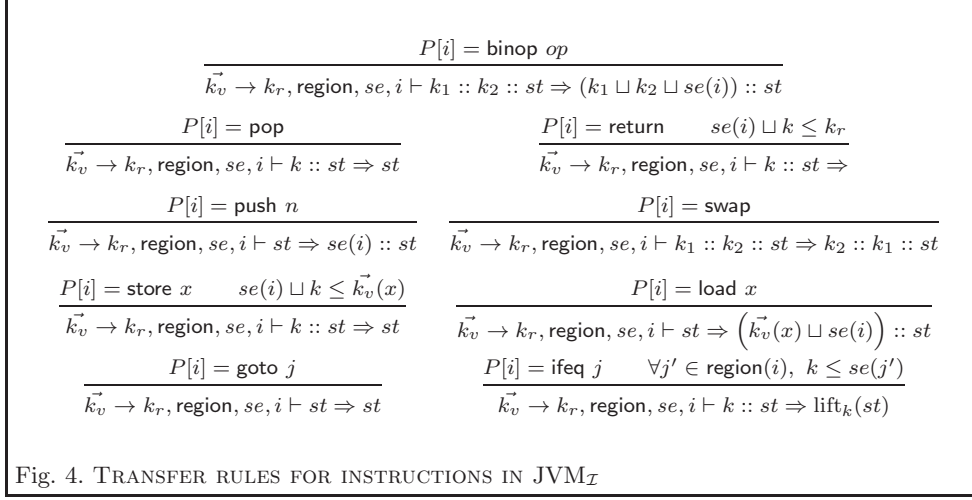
$$\frac{P[i] = \mathsf{binop}\ op}{\vec{k_v} \to k_r, \mathsf{region}, se, i \vdash k_1 :: k_2 :: st \Rightarrow (k_1 \sqcup k_2 \sqcup se(i)) :: st}$$

$$\frac{P[i] = \mathsf{pop}}{\vec{k_v} \to k_r, \mathsf{region}, se, i \vdash k :: st \Rightarrow st}$$

$$\frac{P[i] = \mathsf{return} \qquad se(i) \sqcup k \leq k_r}{\vec{k_v} \to k_r, \mathsf{region}, se, i \vdash k :: st \Rightarrow}$$

$$\frac{P[i] = \mathsf{push}\ n}{\vec{k_v} \to k_r, \mathsf{region}, se, i \vdash st \Rightarrow se(i) :: st}$$

$$\frac{P[i] = \mathsf{swap}}{\vec{k_v} \to k_r, \mathsf{region}, se, i \vdash k_1 :: k_2 :: st \Rightarrow k_2 :: k_1 :: st}$$

$$\frac{P[i] = \mathsf{store}\ x \qquad se(i) \sqcup k \leq \vec{k_v}(x)}{\vec{k_v} \to k_r, \mathsf{region}, se, i \vdash k :: st \Rightarrow st}$$

$$\frac{P[i] = \mathsf{load}\ x}{\vec{k_v} \to k_r, \mathsf{region}, se, i \vdash st \Rightarrow \left(\vec{k_v}(x) \sqcup se(i)\right) :: st}$$

$$\frac{P[i] = \mathsf{goto}\ j}{\vec{k_v} \to k_r, \mathsf{region}, se, i \vdash st \Rightarrow st}$$

$$\frac{P[i] = \mathsf{ifeq}\ j \qquad \forall j' \in \mathsf{region}(i),\ k \leq se(j')}{\vec{k_v} \to k_r, \mathsf{region}, se, i \vdash k :: st \Rightarrow \mathrm{lift}_k(st)}$$

Fig. 4. Transfer rules for instructions in $\mathrm{JVM}_{\mathcal{I}}$